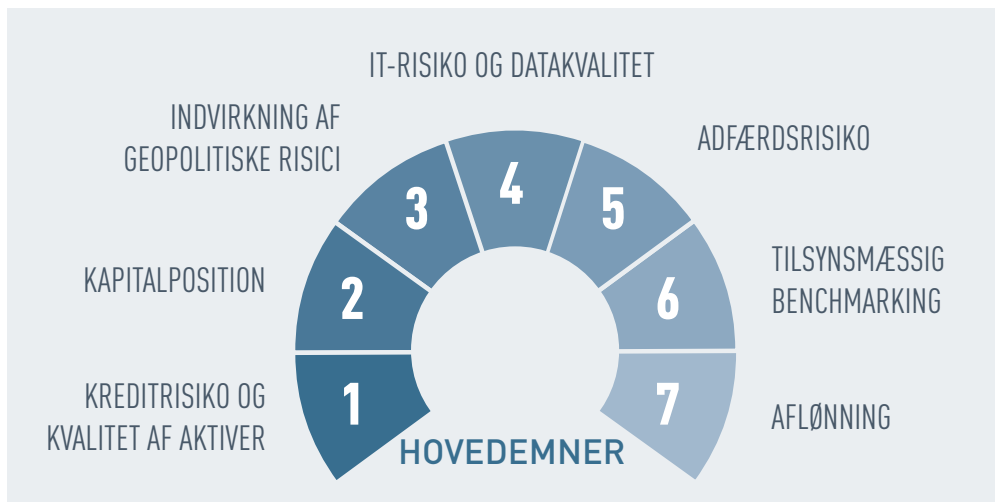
IT-RISIKO OG DATAKVALITET

INDVIRKNING AF GEOPOLITISKE RISICI

ADFÆRDSRISIKO

4

3

5

KAPITALPOSITION

2

6

TILSYNSMÆSSIG BENCHMARKING

KREDITRISIKO OG KVALITET AF AKTIVER

1

7

AFLØNNING

HOVEDEMNER